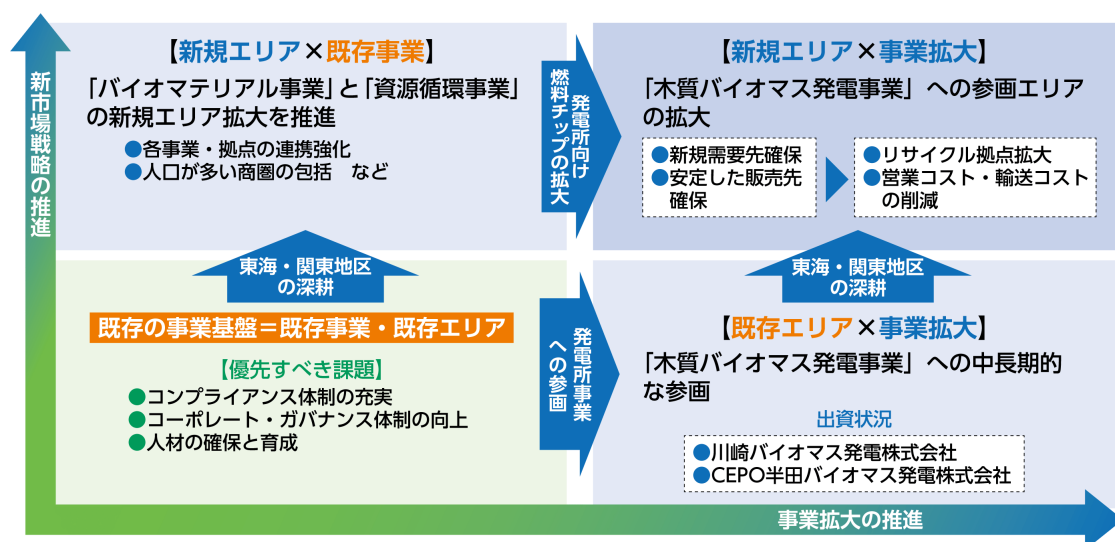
新市場戦略の推進

【新規エリア×既存事業】
「バイオマテリアル事業」と「資源循環事業」の新規エリア拡大を推進
●各事業・拠点の連携強化
●人口が多い商圏の包括　など

燃料チップの拡大
発電所向け

【新規エリア×事業拡大】
「木質バイオマス発電事業」への参画エリアの拡大
●新規需要先確保
●安定した販売先確保
●リサイクル拠点拡大
●営業コスト・輸送コストの削減

東海・関東地区の深耕

東海・関東地区の深耕

既存の事業基盤＝既存事業・既存エリア
【優先すべき課題】
●コンプライアンス体制の充実
●コーポレート・ガバナンス体制の向上
●人材の確保と育成

発電所事業への参画

【既存エリア×事業拡大】
「木質バイオマス発電事業」への中長期的な参画
出資状況
●川崎バイオマス発電株式会社
●CEPO半田バイオマス発電株式会社

事業拡大の推進